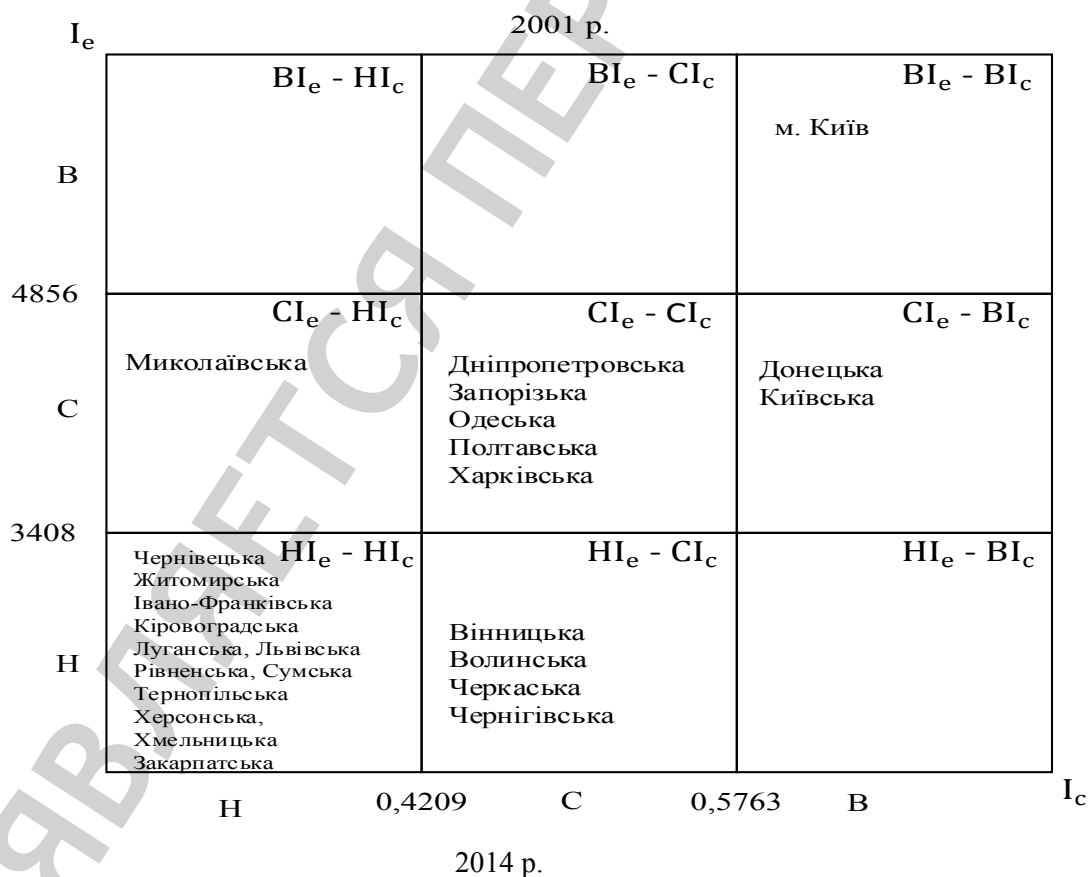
$I_e$

2001 р.

| | | |
|---|---|---|
| $BI_e$ - $HI_c$ | $BI_e$ - $CI_c$ | $BI_e$ - $BI_c$ м. Київ |
| $CI_e$ - $HI_c$ Миколаївська | $CI_e$ - $CI_c$ Дніпропетровська Запорізька Одеська Полтавська Харківська | $CI_e$ - $BI_c$ Донецька Київська |
| $HI_e$ - $HI_c$ Чернівецька Житомирська Івано-Франківська Кіровоградська Луганська, Львівська Рівненська, Сумська Тернопільська Херсонська, Хмельницька Закарпатська | $HI_e$ - $CI_c$ Вінницька Волинська Черкаська Чернігівська | $HI_e$ - $BI_c$ |

В

4856

С

3408

Н

Н 0,4209 С 0,5763 В $I_c$

2014 р.

ЯВЛЯЕТСЯ ПЕР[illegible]